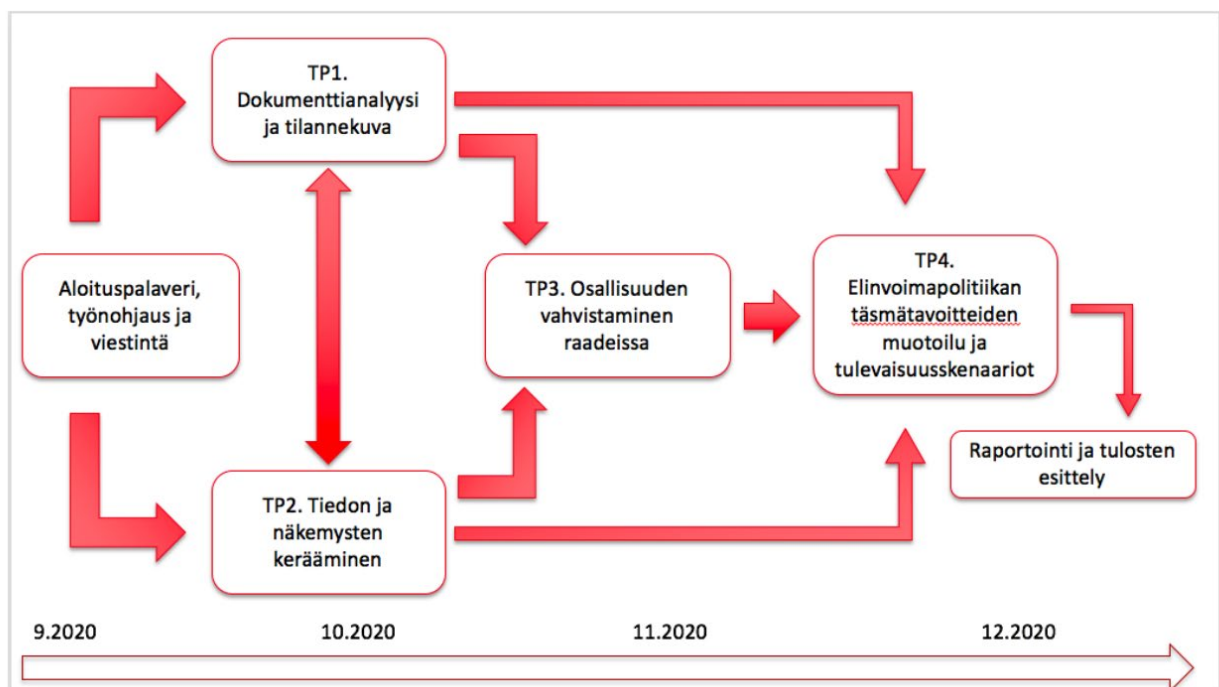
TP1. Dokumenttianalyysi ja tilannekuva

Aloituspalaveri, työnohjaus ja viestintä

TP3. Osallisuuden vahvistaminen raadeissa

TP4. Elinvoimapolitiikan täsmätavoitteiden muotoilu ja tulevaisuusskenaariot

TP2. Tiedon ja näkemysten kerääminen

Raportointi ja tulosten esittely

9.2020

10.2020

11.2020

12.2020